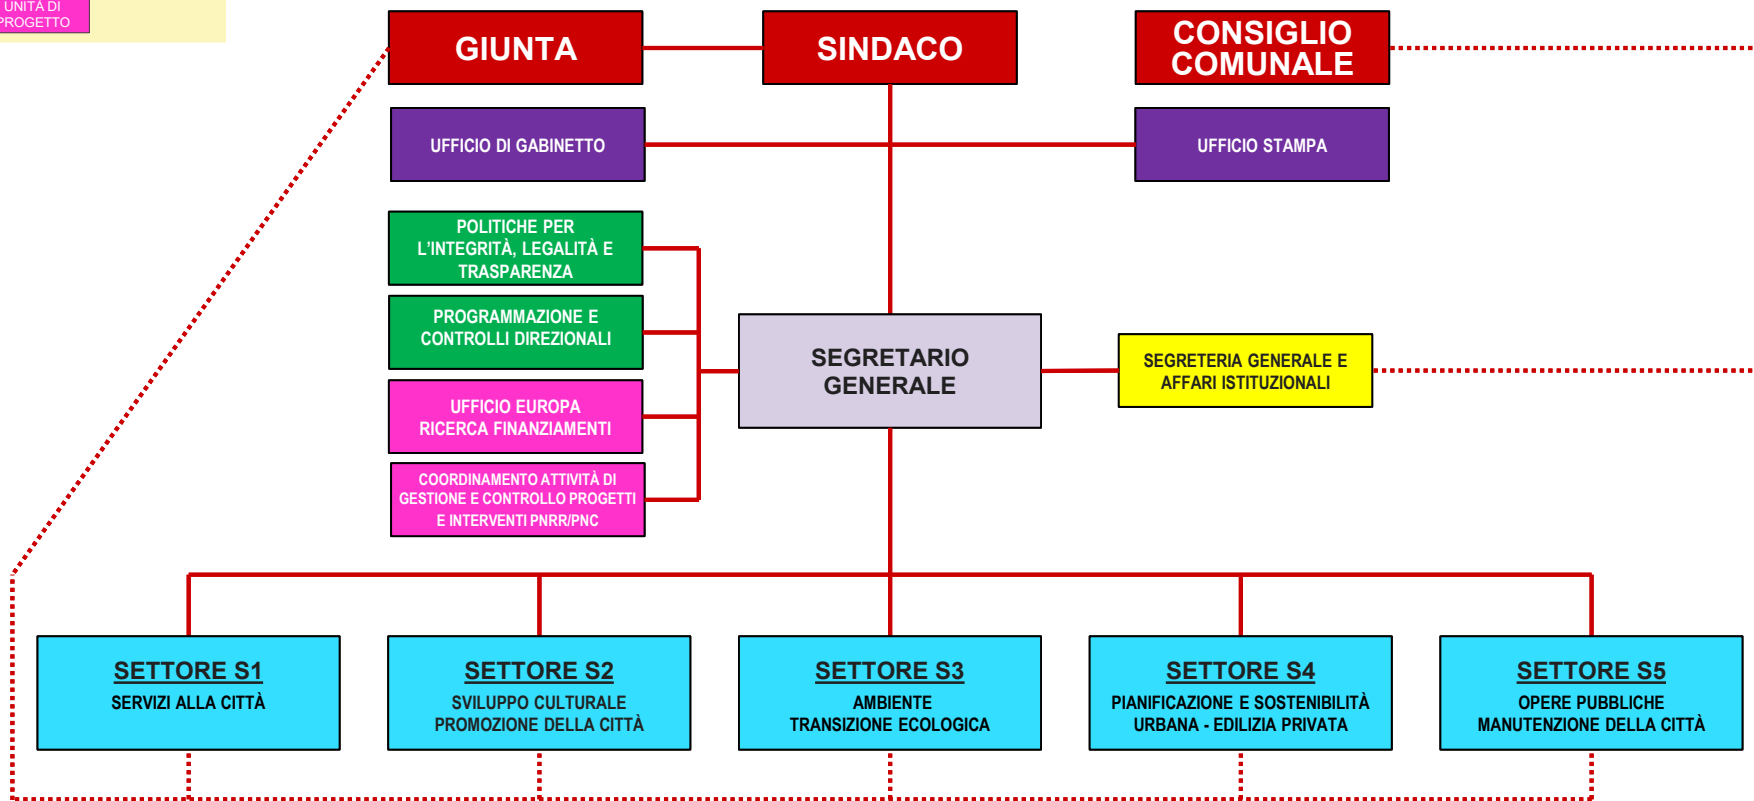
UNITÀ DI PROGETTO

GIUNTA

SINDACO

CONSIGLIO COMUNALE

UFFICIO DI GABINETTO

UFFICIO STAMPA

POLITICHE PER L'INTEGRITÀ, LEGALITÀ E TRASPARENZA

PROGRAMMAZIONE E CONTROLLI DIREZIONALI

UFFICIO EUROPA RICERCA FINANZIAMENTI

COORDINAMENTO ATTIVITÀ DI GESTIONE E CONTROLLO PROGETTI E INTERVENTI PNRR/PNC

SEGRETARIO GENERALE

SEGRETERIA GENERALE E AFFARI ISTITUZIONALI

SETTORE S1
SERVIZI ALLA CITTÀ

SETTORE S2
SVILUPPO CULTURALE PROMOZIONE DELLA CITTÀ

SETTORE S3
AMBIENTE TRANSIZIONE ECOLOGICA

SETTORE S4
PIANIFICAZIONE E SOSTENIBILITÀ URBANA - EDILIZIA PRIVATA

SETTORE S5
OPERE PUBBLICHE MANUTENZIONE DELLA CITTÀ